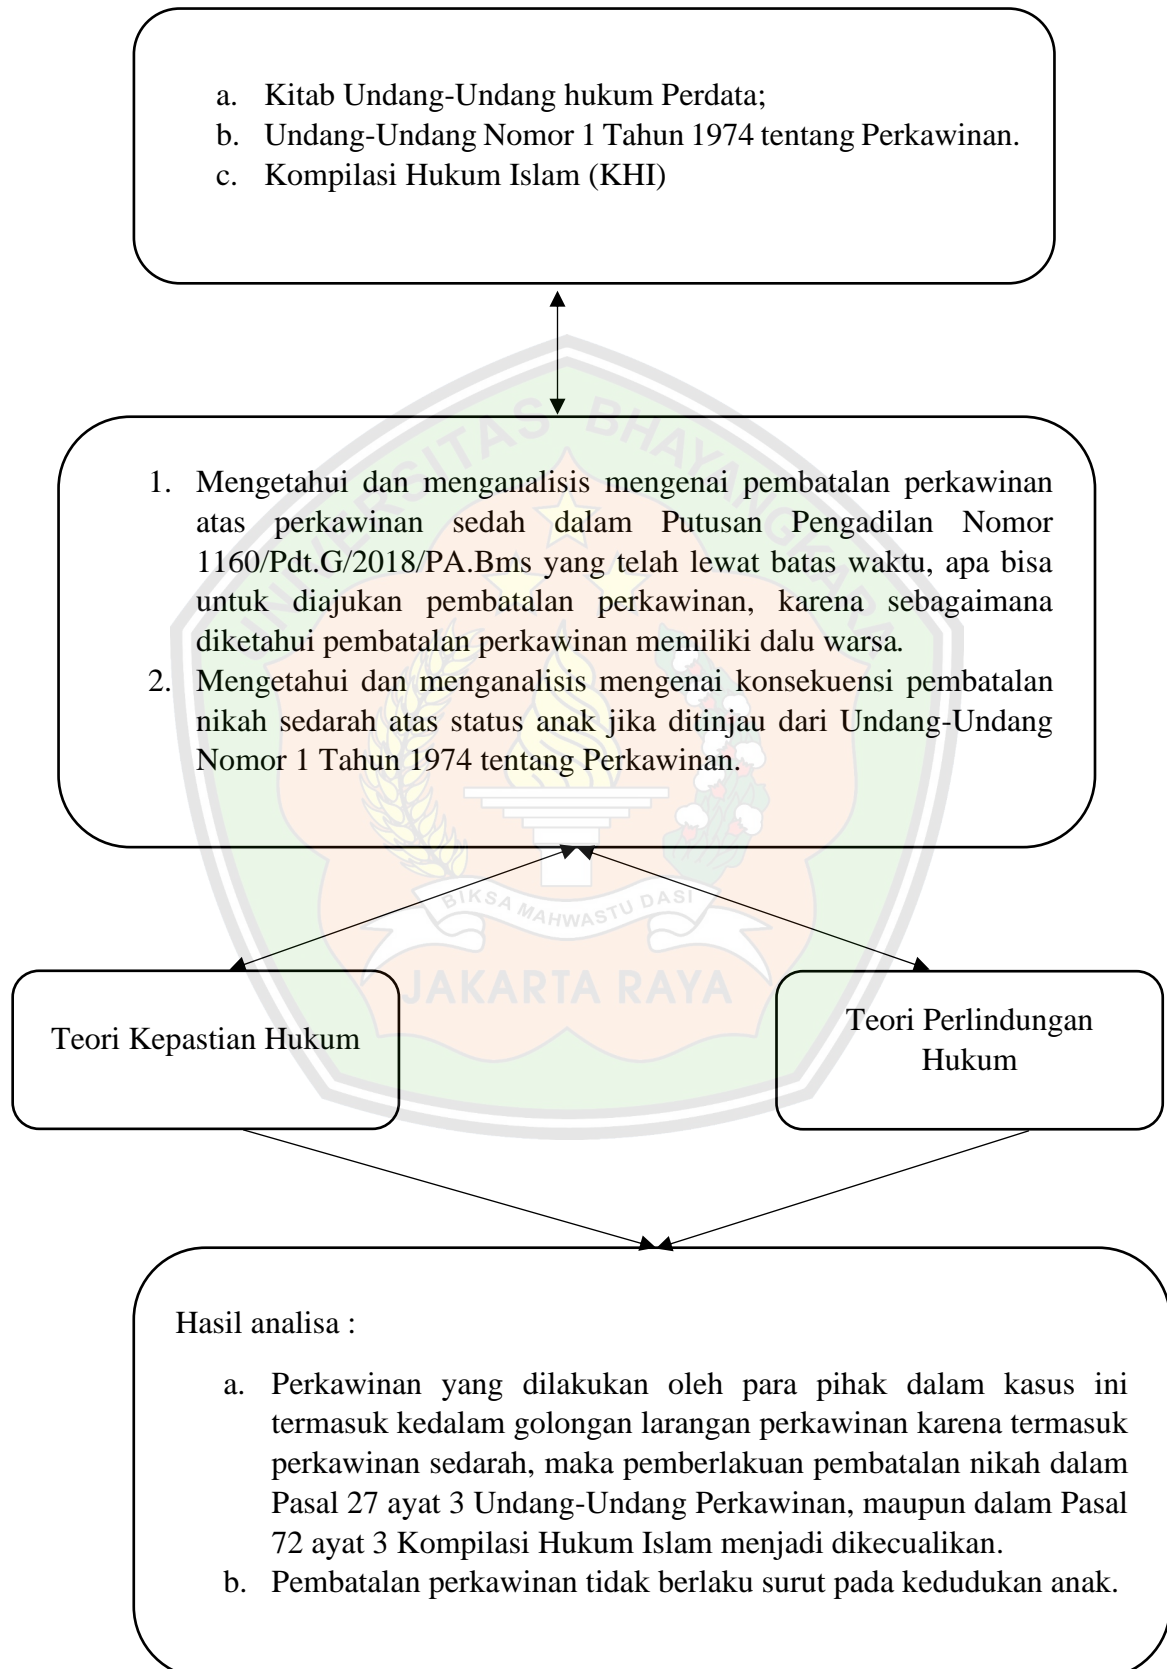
a. Kitab Undang-Undang hukum Perdata;
b. Undang-Undang Nomor 1 Tahun 1974 tentang Perkawinan.
c. Kompilasi Hukum Islam (KHI)

1. Mengetahui dan menganalisis mengenai pembatalan perkawinan atas perkawinan sedah dalam Putusan Pengadilan Nomor 1160/Pdt.G/2018/PA.Bms yang telah lewat batas waktu, apa bisa untuk diajukan pembatalan perkawinan, karena sebagaimana diketahui pembatalan perkawinan memiliki dalu warsa.
2. Mengetahui dan menganalisis mengenai konsekuensi pembatalan nikah sedarah atas status anak jika ditinjau dari Undang-Undang Nomor 1 Tahun 1974 tentang Perkawinan.

UNIVERSITAS BHAYANGKARA
BIKSA MAHWASTU DASI
JAKARTA RAYA

Teori Kepastian Hukum

Teori Perlindungan Hukum

Hasil analisa :

a. Perkawinan yang dilakukan oleh para pihak dalam kasus ini termasuk kedalam golongan larangan perkawinan karena termasuk perkawinan sedarah, maka pemberlakuan pembatalan nikah dalam Pasal 27 ayat 3 Undang-Undang Perkawinan, maupun dalam Pasal 72 ayat 3 Kompilasi Hukum Islam menjadi dikecualikan.
b. Pembatalan perkawinan tidak berlaku surut pada kedudukan anak.